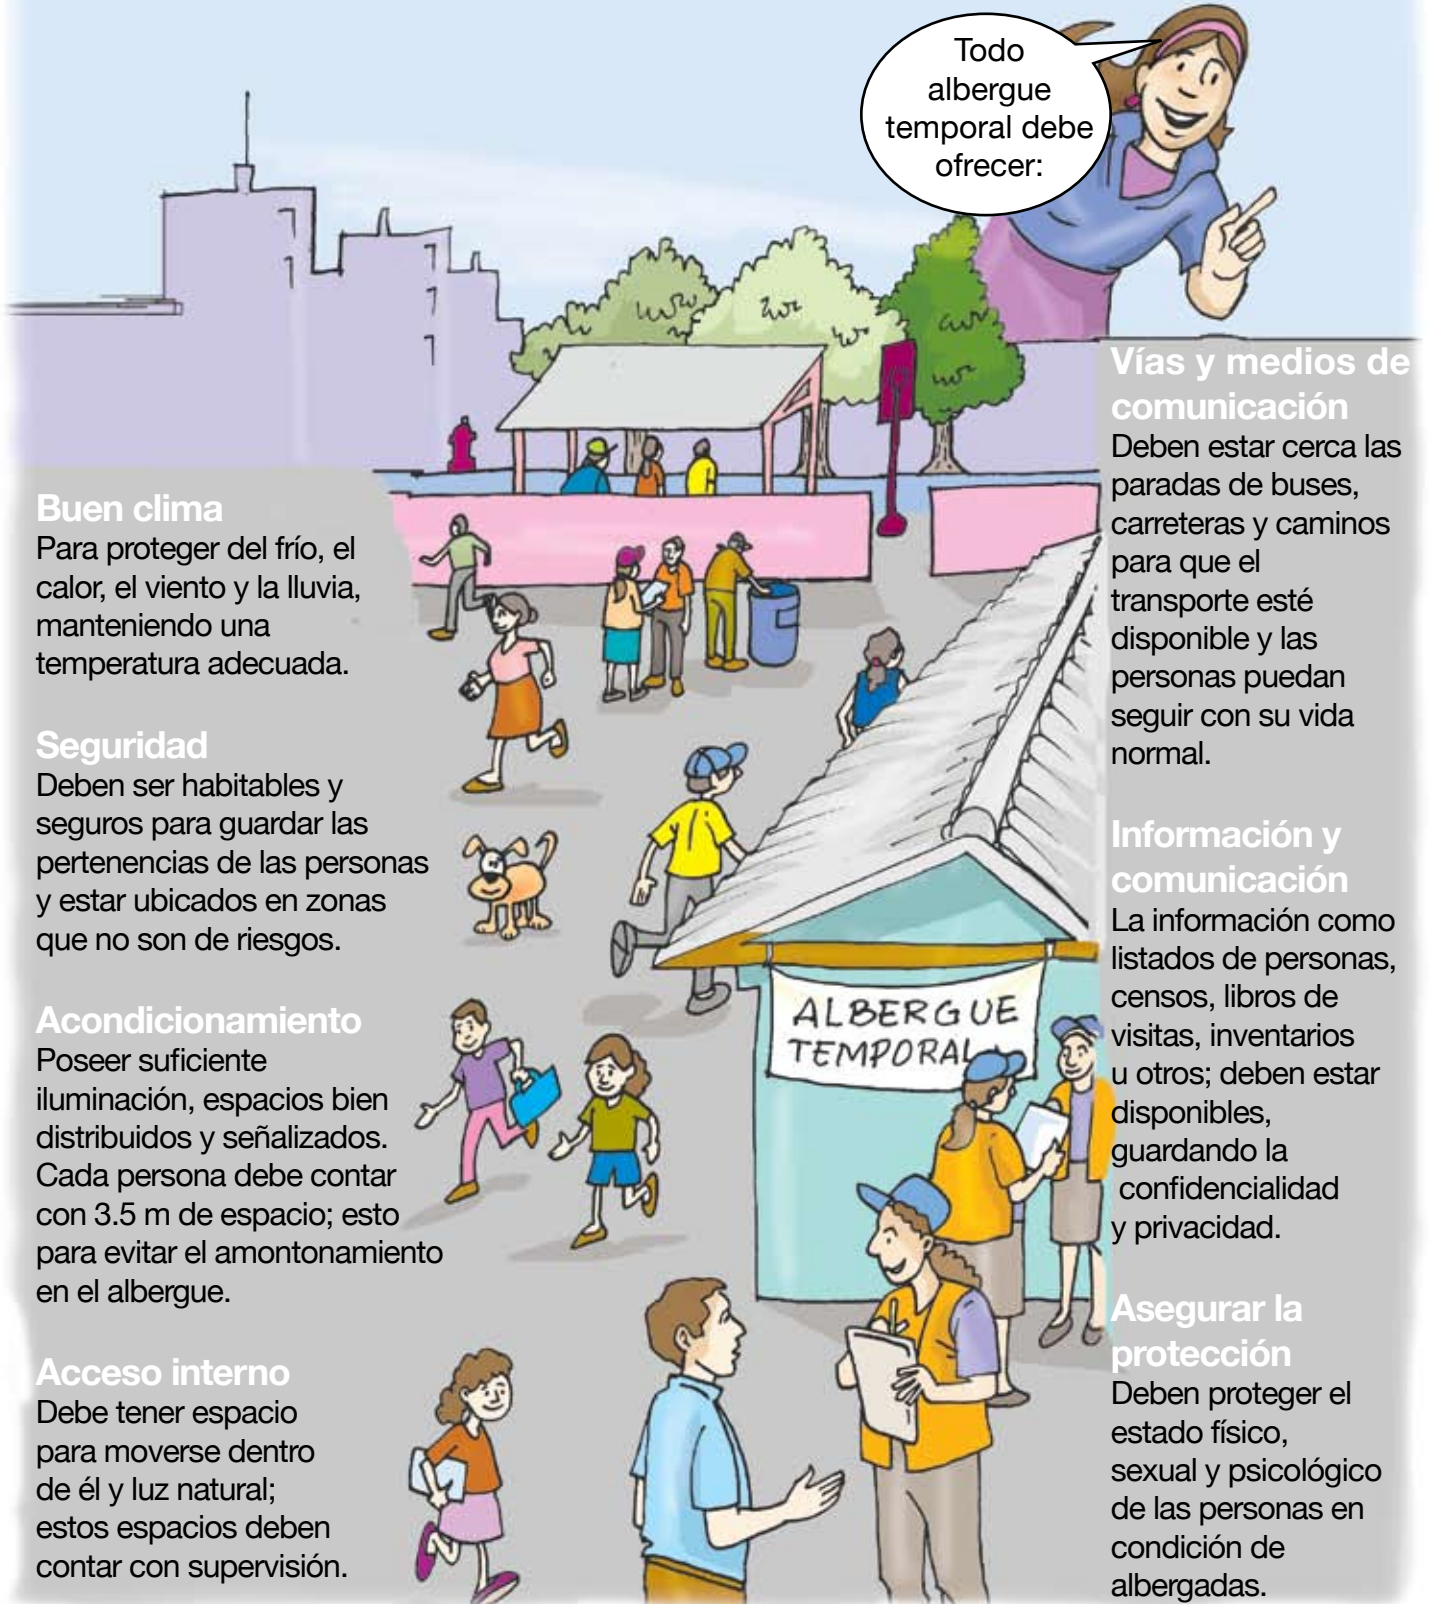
Todo albergue temporal debe ofrecer:

Buen clima
Para proteger del frío, el calor, el viento y la lluvia, manteniendo una temperatura adecuada.

Seguridad
Deben ser habitables y seguros para guardar las pertenencias de las personas y estar ubicados en zonas que no son de riesgos.

Acondicionamiento
Poseer suficiente iluminación, espacios bien distribuidos y señalizados. Cada persona debe contar con 3.5 m de espacio; esto para evitar el amontonamiento en el albergue.

Acceso interno
Debe tener espacio para moverse dentro de él y luz natural; estos espacios deben contar con supervisión.

ALBERGUE TEMPORAL

Vías y medios de comunicación
Deben estar cerca las paradas de buses, carreteras y caminos para que el transporte esté disponible y las personas puedan seguir con su vida normal.

Información y comunicación
La información como listados de personas, censos, libros de visitas, inventarios u otros; deben estar disponibles, guardando la confidencialidad y privacidad.

Asegurar la protección
Deben proteger el estado físico, sexual y psicológico de las personas en condición de albergadas.